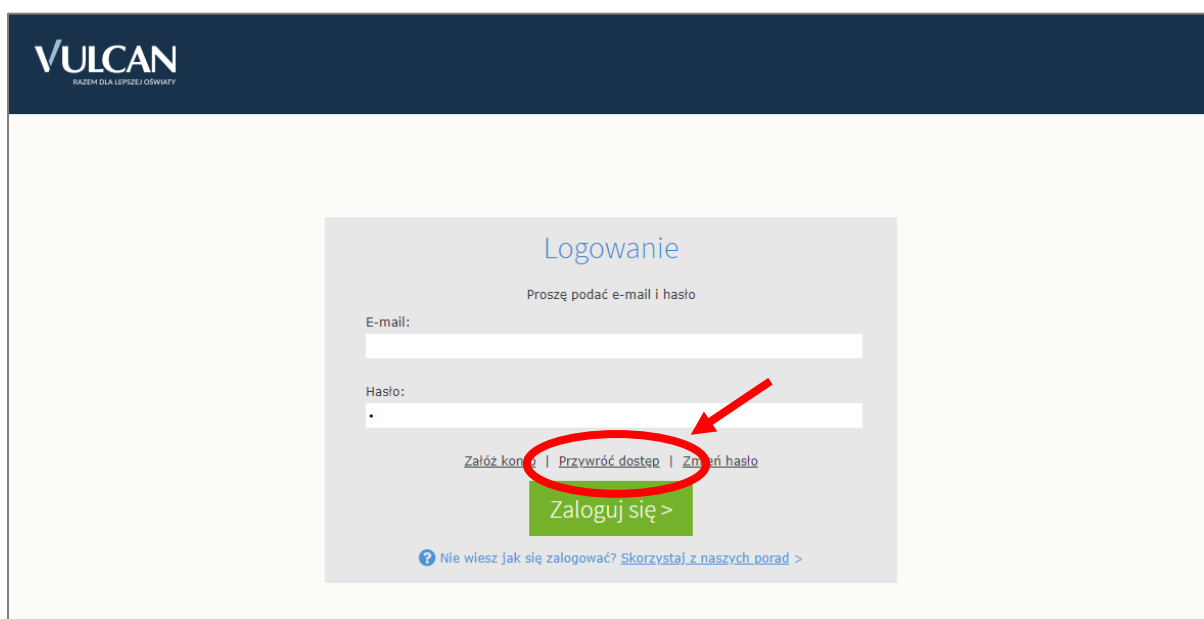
VULCAN
RAZEM DLA LEPSZEJ OŚWIATY

Logowanie

Proszę podać e-mail i hasło

E-mail:

Hasło:

•

Załóż kon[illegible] | Przywróć dostęp | Zm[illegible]ń hasło

Zaloguj się >

? Nie wiesz jak się zalogować? Skorzystaj z naszych porad >